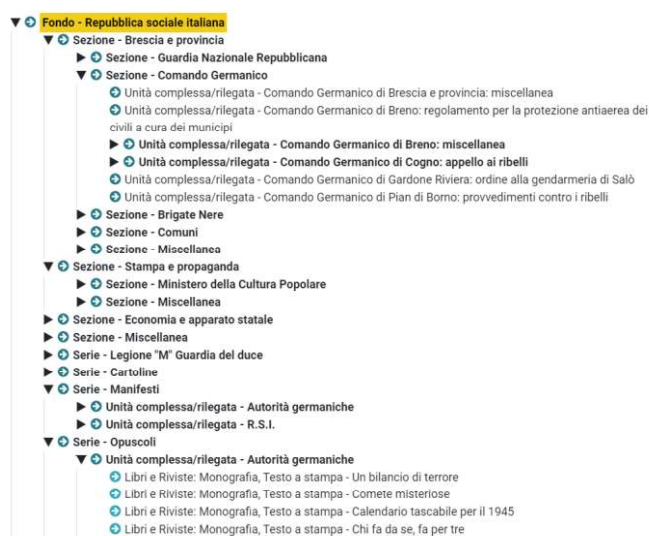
Fondo - Repubblica sociale italiana

Sezione - Brescia e provincia

Sezione - Guardia Nazionale Repubblicana

Sezione - Comando Germanico

Unità complessa/rilegata - Comando Germanico di Brescia e provincia: miscellanea

Unità complessa/rilegata - Comando Germanico di Breno: regolamento per la protezione antiaerea dei civili a cura dei municipi

Unità complessa/rilegata - Comando Germanico di Breno: miscellanea

Unità complessa/rilegata - Comando Germanico di Cogno: appello ai ribelli

Unità complessa/rilegata - Comando Germanico di Gardone Riviera: ordine alla gendarmeria di Salò

Unità complessa/rilegata - Comando Germanico di Pian di Borno: provvedimenti contro i ribelli

Sezione - Brigate Nere

Sezione - Comuni

Sezione - Miscellanea

Sezione - Stampa e propaganda

Sezione - Ministero della Cultura Popolare

Sezione - Miscellanea

Sezione - Economia e apparato statale

Sezione - Miscellanea

Serie - Legione "M" Guardia del duce

Serie - Cartoline

Serie - Manifesti

Unità complessa/rilegata - Autorità germaniche

Unità complessa/rilegata - R.S.I.

Serie - Opuscoli

Unità complessa/rilegata - Autorità germaniche

Libri e Riviste: Monografia, Testo a stampa - Un bilancio di terrore

Libri e Riviste: Monografia, Testo a stampa - Comete misteriose

Libri e Riviste: Monografia, Testo a stampa - Calendario tascabile per il 1945

Libri e Riviste: Monografia, Testo a stampa - Chi fa da se, fa per tre